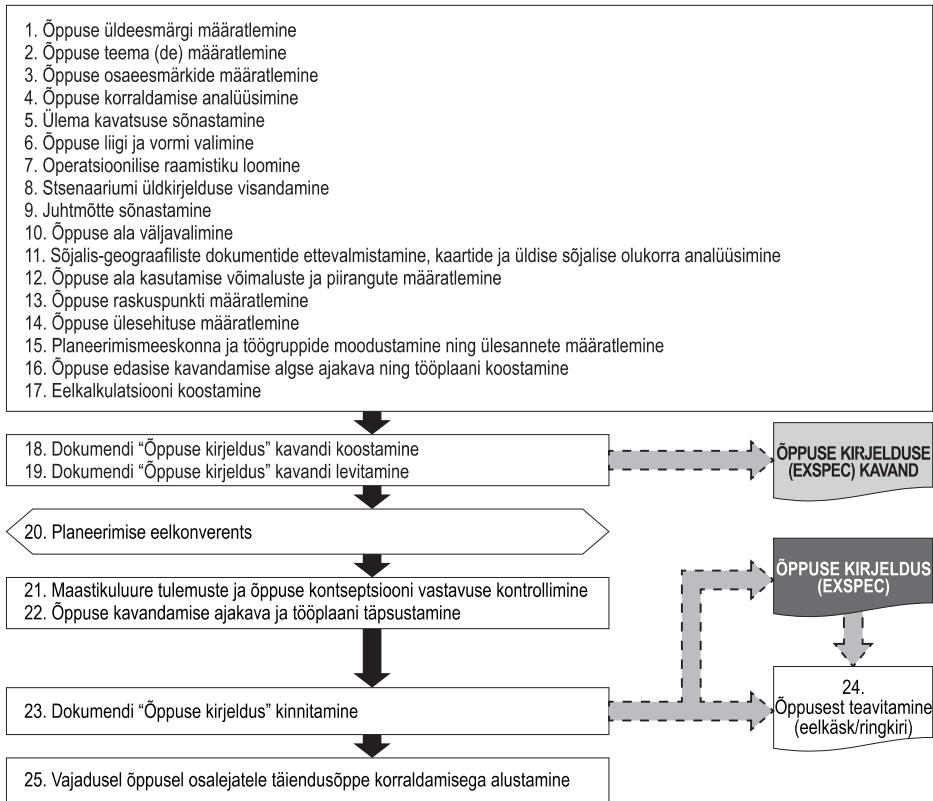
1. Õppuse üldeesmärgi määratlemine
2. Õppuse teema (de) määratlemine
3. Õppuse osaeesmärkide määratlemine
4. Õppuse korraldamise analüüsimine
5. Ülema kavatsuse sõnastamine
6. Õppuse liigi ja vormi valimine
7. Operatsioonilise raamistiku loomine
8. Stsenaariumi üldkirjelduse visandamine
9. Juhtmõtte sõnastamine
10. Õppuse ala väljavalimine
11. Sõjalis-geograafiliste dokumentide ettevalmistamine, kaartide ja üldise sõjalise olukorra analüüsimine
12. Õppuse ala kasutamise võimaluste ja piirangute määratlemine
13. Õppuse raskuspunkti määratlemine
14. Õppuse ülesehituse määratlemine
15. Planeerimismeeskonna ja töögruppide moodustamine ning ülesannete määratlemine
16. Õppuse edasise kavandamise algse ajakava ning tööplaani koostamine
17. Eelkalkulatsiooni koostamine

18. Dokumendi "Õppuse kirjeldus" kavandi koostamine
19. Dokumendi "Õppuse kirjeldus" kavandi levitamine

ÕPPUSE KIRJELDUSE (EXSPEC) KAVAND

20. Planeerimise eelkonverents

21. Maastikuluure tulemuste ja õppuse kontseptsiooni vastavuse kontrollimine
22. Õppuse kavandamise ajakava ja tööplaani täpsustamine

ÕPPUSE KIRJELDUS (EXSPEC)

23. Dokumendi "Õppuse kirjeldus" kinnitamine

24. Õppusest teavitamine (eelkäsk/ringkiri)

25. Vajadusel õppusel osalejatele täiendusõppe korraldamisega alustamine